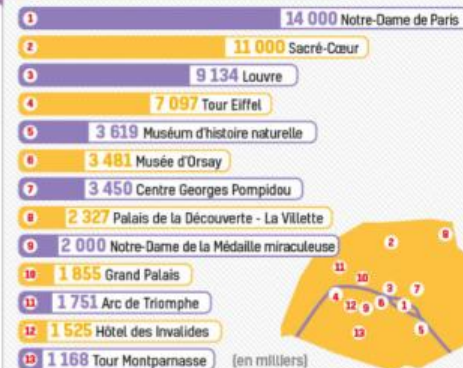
1 14 000 Notre-Dame de Paris
2 11 000 Sacré-Cœur
3 9 134 Louvre
4 7 097 Tour Eiffel
5 3 619 Muséum d'histoire naturelle
6 3 481 Musée d'Orsay
7 3 450 Centre Georges Pompidou
8 2 327 Palais de la Découverte - La Villette
9 2 000 Notre-Dame de la Médaille miraculeuse
10 1 855 Grand Palais
11 1 751 Arc de Triomphe
12 1 525 Hôtel des Invalides
13 1 168 Tour Montparnasse

(en milliers)

2 8 11 10 3 7 4 12 9 6 1 13 5